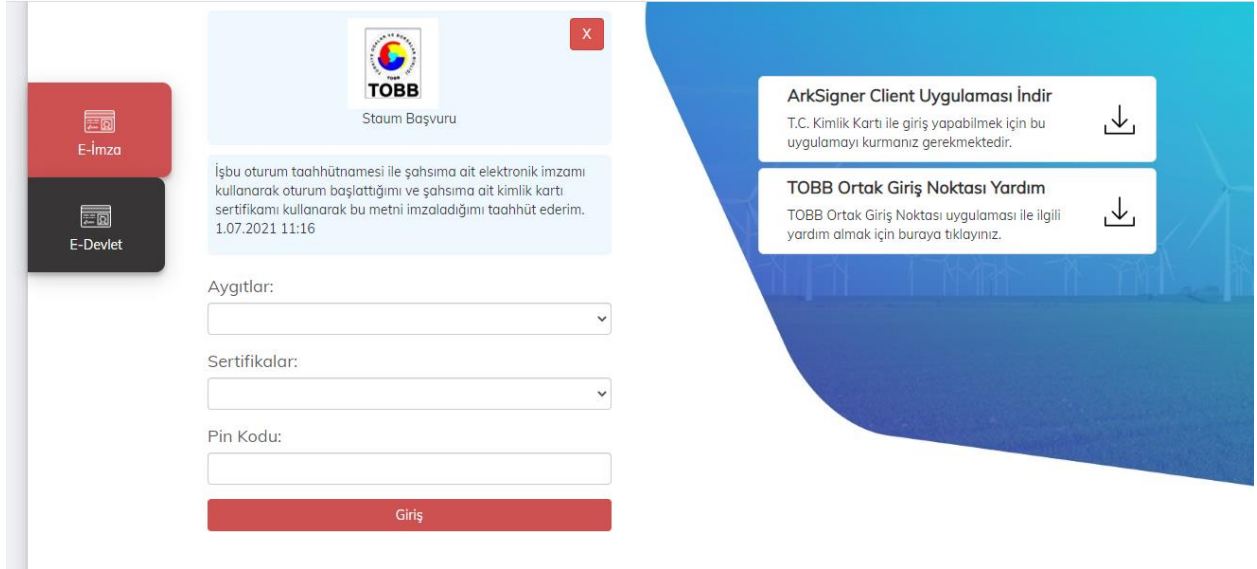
E-İmza

E-Devlet

TOBB

X

Staum Başvuru

İşbu oturum taahhütnamesi ile şahsıma ait elektronik imzamı kullanarak oturum başlattığımı ve şahsıma ait kimlik kartı sertifikamı kullanarak bu metni imzaladığımı taahhüt ederim. 1.07.2021 11:16

Aygıtlar:

Sertifikalar:

Pin Kodu:

Giriş

ArkSigner Client Uygulaması İndir

T.C. Kimlik Kartı ile giriş yapabilmek için bu uygulamayı kurmanız gerekmektedir.

TOBB Ortak Giriş Noktası Yardım

TOBB Ortak Giriş Noktası uygulaması ile ilgili yardım almak için buraya tıklayınız.